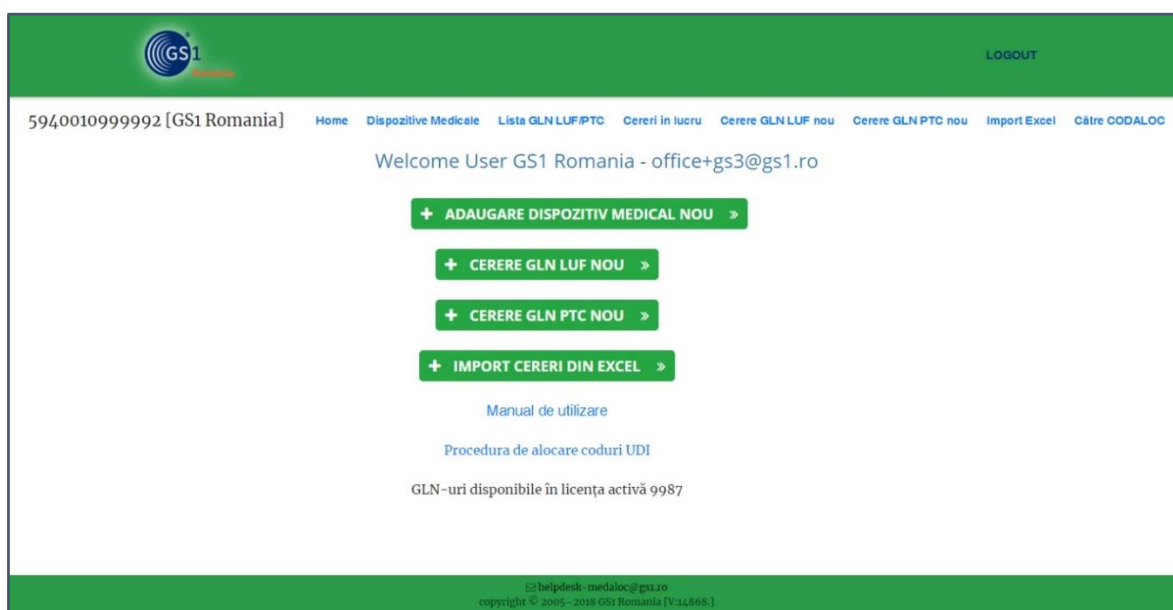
GS1 Romania

LOGOUT

5940010999992 [GS1 Romania]

Home Dispozitive Medicale Lista GLN LUF/PTC Cereri in lucru Cerere GLN LUF nou Cerere GLN PTC nou Import Excel Către CODALOC

Welcome User GS1 Romania - office+gs3@gs1.ro

+ ADAUGARE DISPOZITIV MEDICAL NOU »

+ CERERE GLN LUF NOU »

+ CERERE GLN PTC NOU »

+ IMPORT CERERI DIN EXCEL »

Manual de utilizare

Procedura de alocare coduri UDI

GLN-uri disponibile în licența activă 9987

helpdesk-medaloc@gs1.ro
copyright © 2005-2018 GS1 Romania [V:14868.]